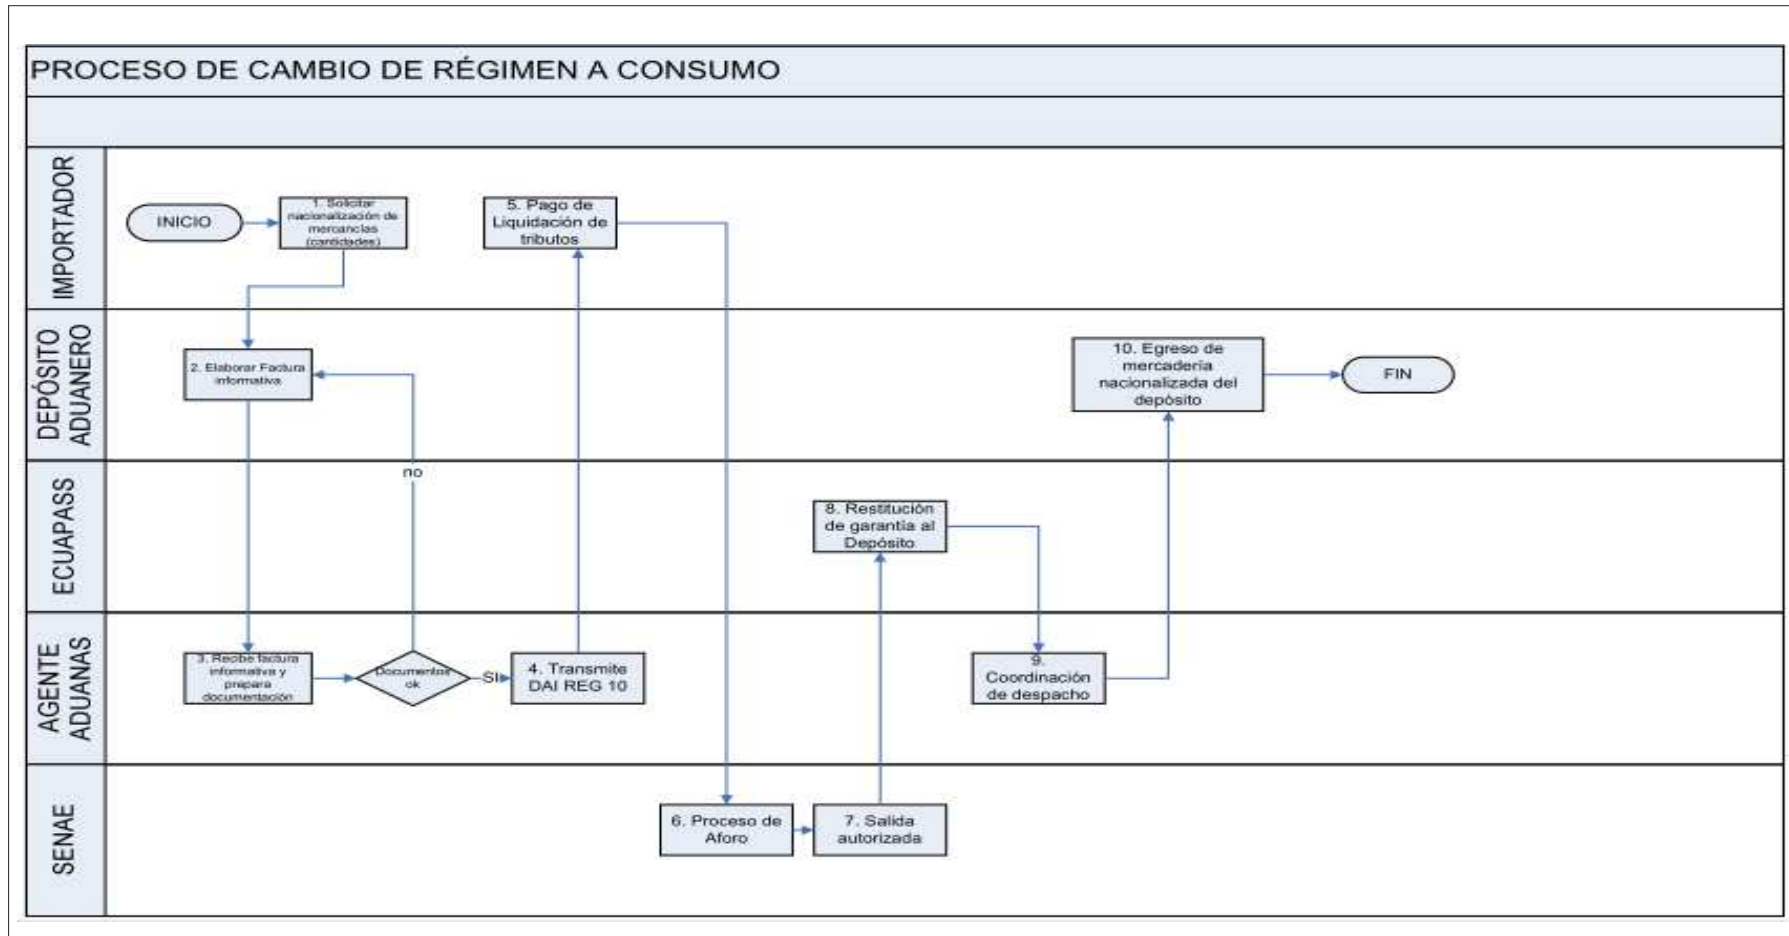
PROCESO DE CAMBIO DE RÉGIMEN A CONSUMO

IMPORTADOR

INICIO

1. Solicitar nacionalización de mercancías (cantidades)

5. Pago de Liquidación de tributos

DEPÓSITO ADUANERO

2. Elaborar Factura informativa

10. Egreso de mercadería nacionalizada del depósito

FIN

no

ECUAPASS

8. Restitución de garantía al Depósito

AGENTE ADUANAS

3. Recibe factura informativa y prepara documentación

Documentos ok

SI

4. Transmite DAI REG 10

9. Coordinación de despacho

SENAE

6. Proceso de Aforo

7. Salida autorizada